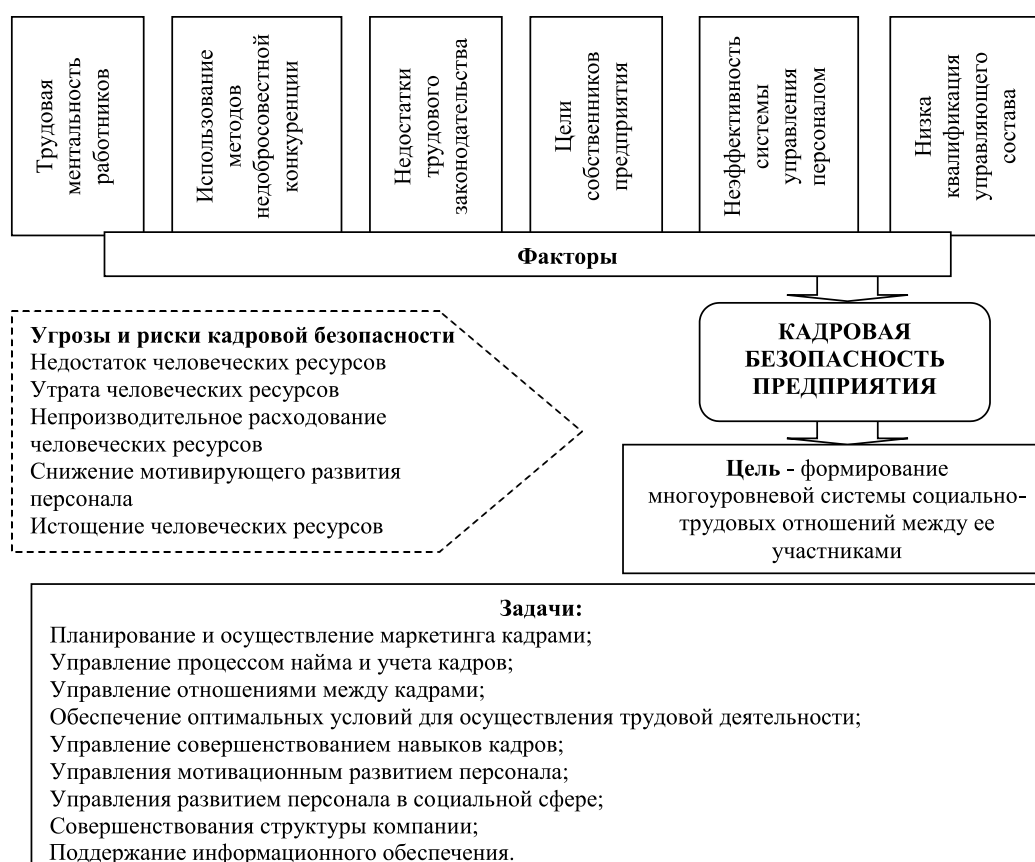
Трудовая ментальность работников

Использование методов недобросовестной конкуренции

Недостатки трудового законодательства

Цели собственников предприятия

Неэффективность системы управления персоналом

Низка квалификация управляющего состава

Факторы

Угрозы и риски кадровой безопасности
Недостаток человеческих ресурсов
Утрата человеческих ресурсов
Непроизводительное расходование человеческих ресурсов
Снижение мотивирующего развития персонала
Истощение человеческих ресурсов

КАДРОВАЯ БЕЗОПАСНОСТЬ ПРЕДПРИЯТИЯ

Цель - формирование многоуровневой системы социально-трудовых отношений между ее участниками

Задачи:
Планирование и осуществление маркетинга кадрами;
Управление процессом найма и учета кадров;
Управление отношениями между кадрами;
Обеспечение оптимальных условий для осуществления трудовой деятельности;
Управление совершенствованием навыков кадров;
Управления мотивационным развитием персонала;
Управления развитием персонала в социальной сфере;
Совершенствования структуры компании;
Поддержание информационного обеспечения.